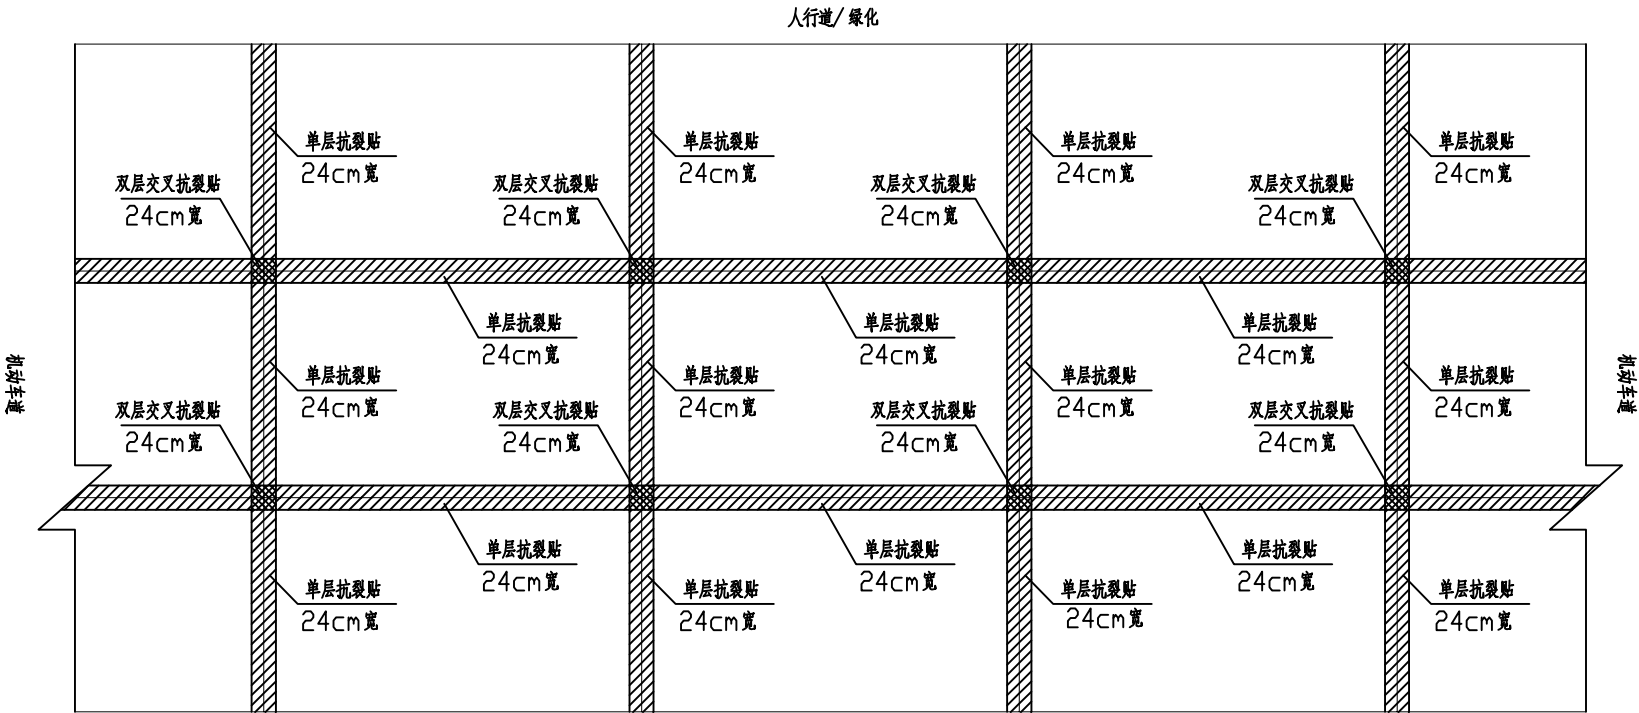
人行道/绿化

单层抗裂贴 24cm宽
单层抗裂贴 24cm宽
单层抗裂贴 24cm宽
单层抗裂贴 24cm宽

双层交叉抗裂贴 24cm宽
双层交叉抗裂贴 24cm宽
双层交叉抗裂贴 24cm宽
双层交叉抗裂贴 24cm宽

单层抗裂贴 24cm宽
单层抗裂贴 24cm宽
单层抗裂贴 24cm宽

机动车道

单层抗裂贴 24cm宽
单层抗裂贴 24cm宽
单层抗裂贴 24cm宽
单层抗裂贴 24cm宽

机动车道

双层交叉抗裂贴 24cm宽
双层交叉抗裂贴 24cm宽
双层交叉抗裂贴 24cm宽
双层交叉抗裂贴 24cm宽

单层抗裂贴 24cm宽
单层抗裂贴 24cm宽
单层抗裂贴 24cm宽

单层抗裂贴 24cm宽
单层抗裂贴 24cm宽
单层抗裂贴 24cm宽
单层抗裂贴 24cm宽